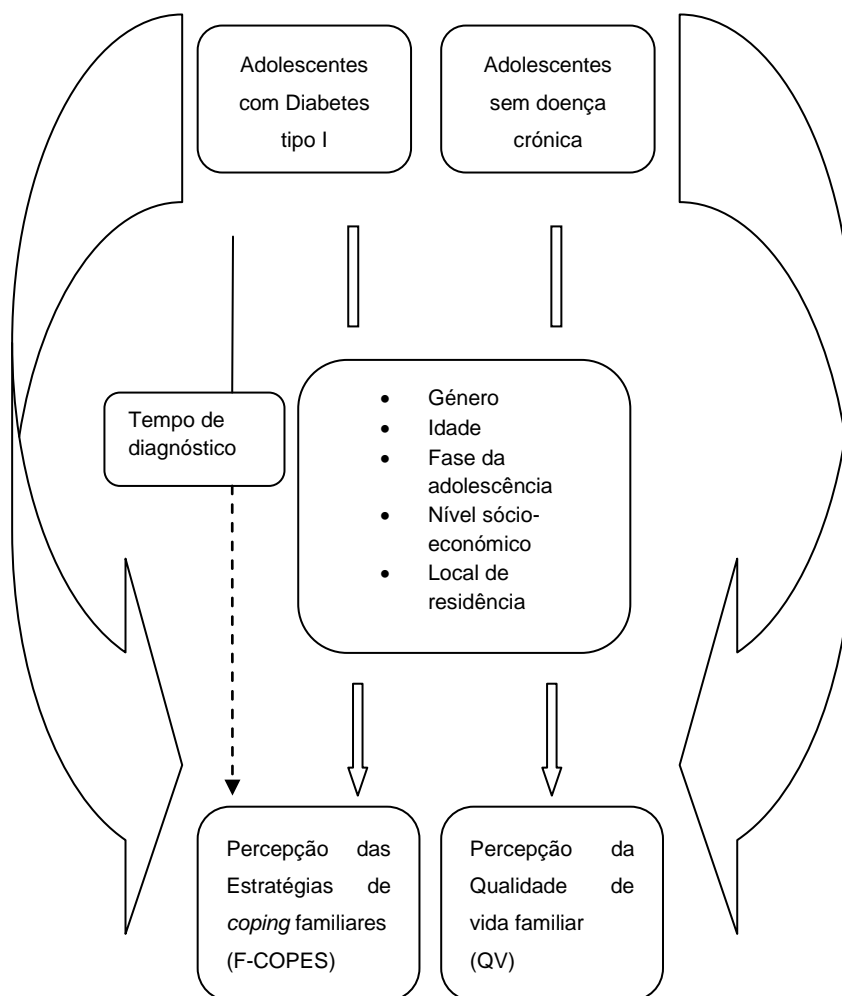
Adolescentes com Diabetes tipo I

Adolescentes sem doença crónica

Tempo de diagnóstico

- Género
- Idade
- Fase da adolescência
- Nível sócio-económico
- Local de residência

Percepção das Estratégias de *coping* familiares (F-COPES)

Percepção da Qualidade de vida familiar (QV)